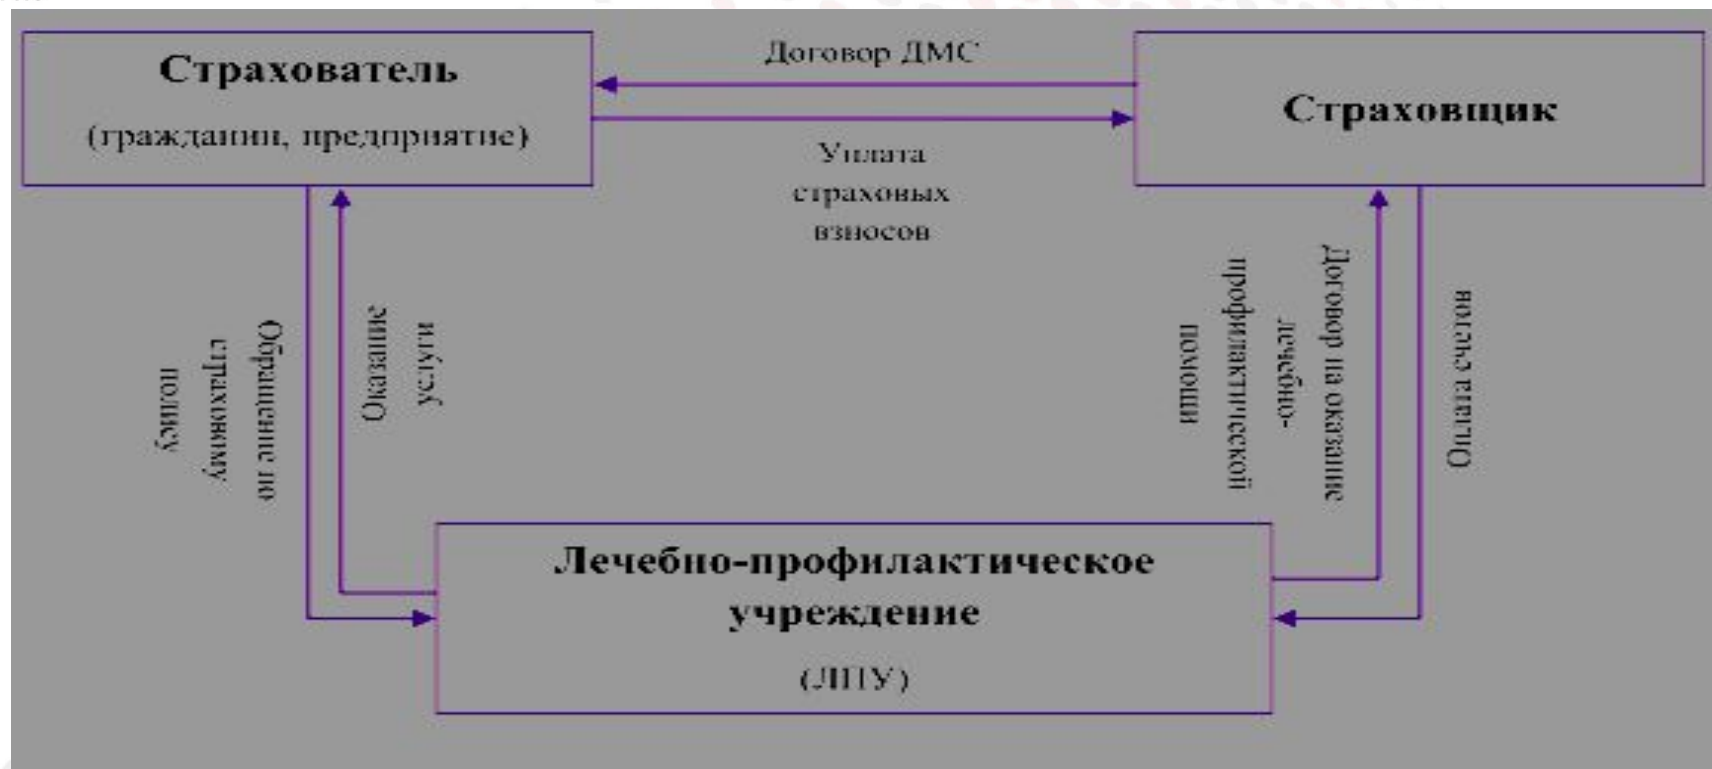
Страхователь
(гражданин, предприятие)

Договор ДМС

Страховщик

Уплата страховых взносов

Обращение по страховому полису

Оказание услуги

Договор на оказание лечебно-профилактической помощи

Оплата счетов

Лечебно-профилактическое учреждение
(ЛПУ)